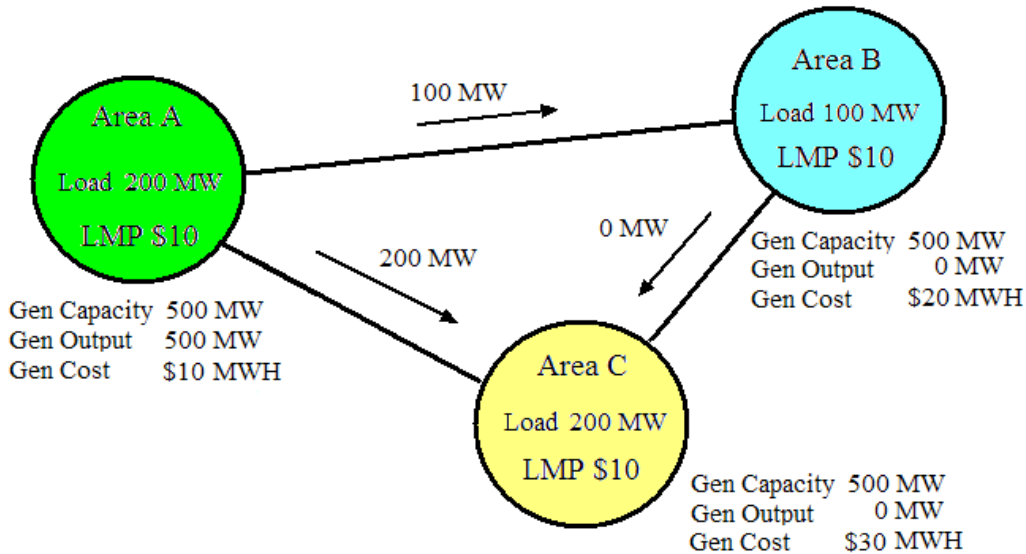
Area A
Load 200 MW
LMP $10

100 MW

Area B
Load 100 MW
LMP $10

200 MW

0 MW

Gen Capacity 500 MW
Gen Output 0 MW
Gen Cost $20 MWH

Gen Capacity 500 MW
Gen Output 500 MW
Gen Cost $10 MWH

Area C
Load 200 MW
LMP $10

Gen Capacity 500 MW
Gen Output 0 MW
Gen Cost $30 MWH